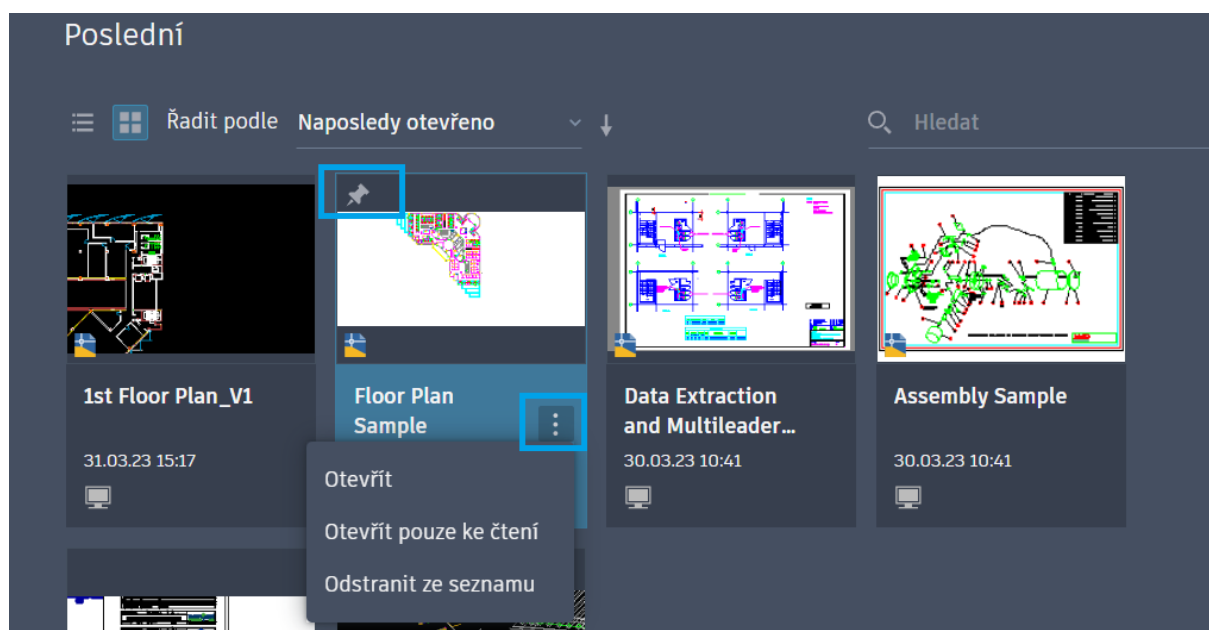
Poslední

Řadit podle Naposledy otevřeno

Hledat

1st Floor Plan_V1

31.03.23 15:17

Floor Plan Sample

Data Extraction and Multileader…

30.03.23 10:41

Assembly Sample

30.03.23 10:41

Otevřít

Otevřít pouze ke čtení

Odstranit ze seznamu